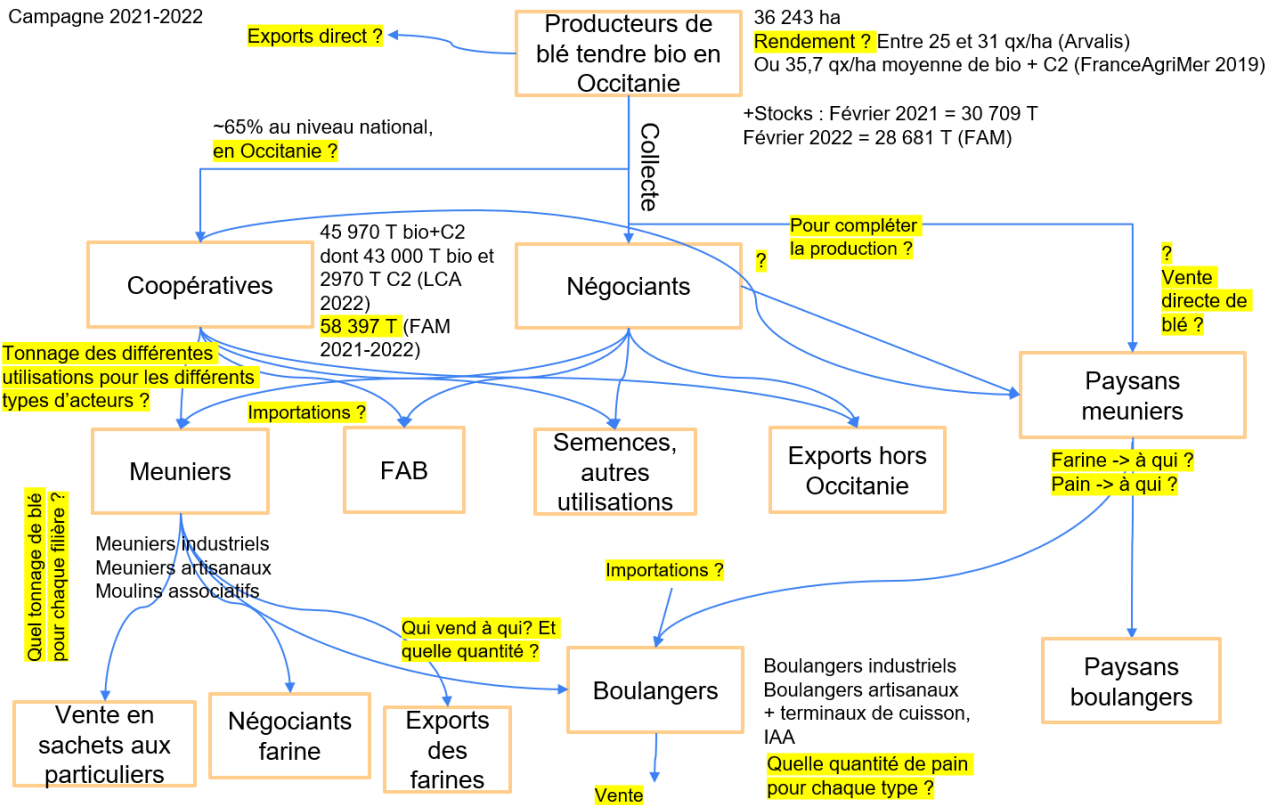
Campagne 2021-2022

Exports direct ?

Producteurs de blé tendre bio en Occitanie

36 243 ha
Rendement ? Entre 25 et 31 qx/ha (Arvalis)
Ou 35,7 qx/ha moyenne de bio + C2 (FranceAgriMer 2019)

+Stocks : Février 2021 = 30 709 T
Février 2022 = 28 681 T (FAM)

~65% au niveau national,
en Occitanie ?

Collecte

Pour compléter la production ?

Coopératives

45 970 T bio+C2 dont 43 000 T bio et 2970 T C2 (LCA 2022)
58 397 T (FAM 2021-2022)

Négociants

?

?
Vente directe de blé ?

Tonnage des différentes utilisations pour les différents types d'acteurs ?

Importations ?

Paysans meuniers

Meuniers

FAB

Semences, autres utilisations

Exports hors Occitanie

Farine -> à qui ?
Pain -> à qui ?

Quel tonnage de blé pour chaque filière ?

Meuniers industriels
Meuniers artisanaux
Moulins associatifs

Importations ?

Qui vend à qui? Et quelle quantité ?

Boulangers

Boulangers industriels
Boulangers artisanaux
+ terminaux de cuisson, IAA

Paysans boulangers

Vente en sachets aux particuliers

Négociants farine

Exports des farines

Quelle quantité de pain pour chaque type ?

Vente